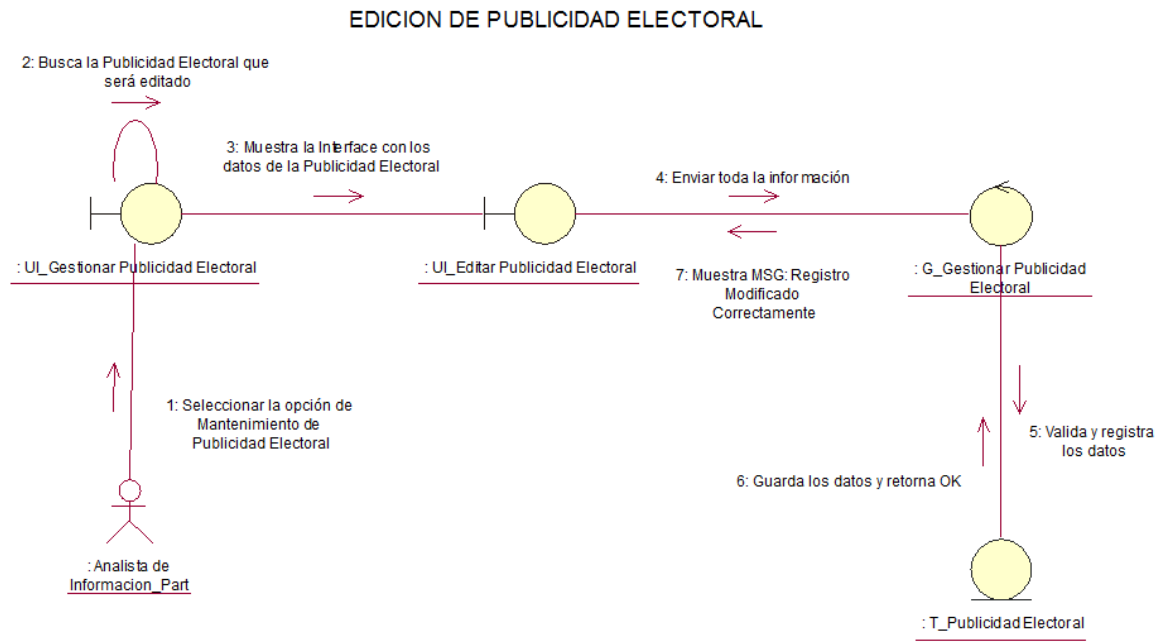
EDICION DE PUBLICIDAD ELECTORAL

2: Busca la Publicidad Electoral que será editado

3: Muestra la Interface con los datos de la Publicidad Electoral

4: Enviar toda la información

: UI_Gestionar Publicidad Electoral

: UI_Editar Publicidad Electoral

7: Muestra MSG: Registro Modificado Correctamente

: G_Gestionar Publicidad Electoral

1: Seleccionar la opción de Mantenimiento de Publicidad Electoral

5: Valida y registra los datos

6: Guarda los datos y retorna OK

: Analista de Informacion_Part

: T_Publicidad Electoral